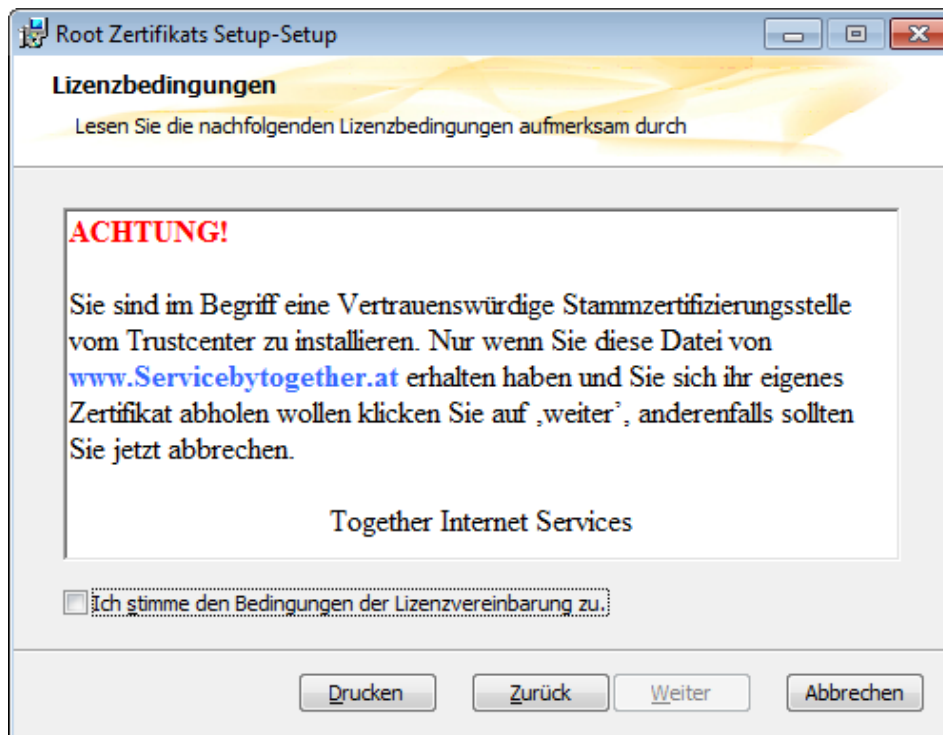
Root Zertifikats Setup-Setup

Lizenzbedingungen

Lesen Sie die nachfolgenden Lizenzbedingungen aufmerksam durch

ACHTUNG!

Sie sind im Begriff eine Vertrauenswürdige Stammzertifizierungsstelle vom Trustcenter zu installieren. Nur wenn Sie diese Datei von www.Servicebytogether.at erhalten haben und Sie sich ihr eigenes Zertifikat abholen wollen klicken Sie auf ‚weiter', anderenfalls sollten Sie jetzt abbrechen.

Together Internet Services

Ich stimme den Bedingungen der Lizenzvereinbarung zu.

Drucken Zurück Weiter Abbrechen